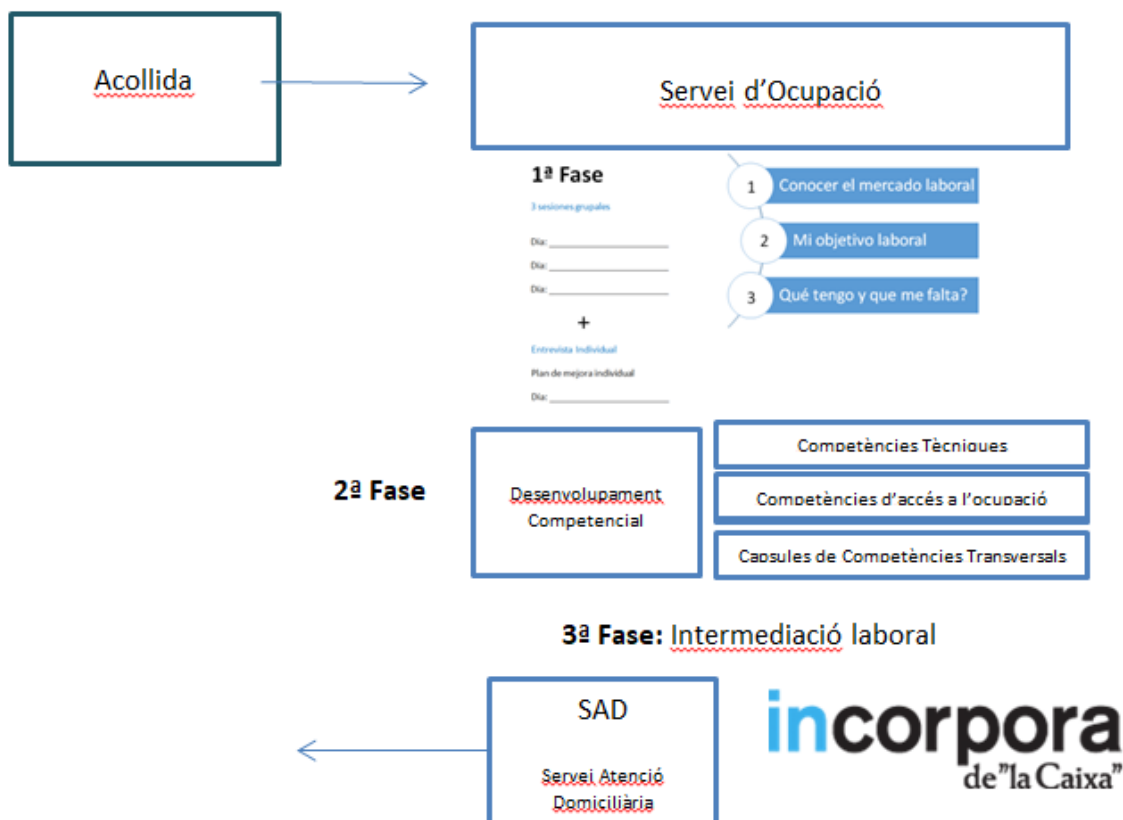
Acollida

Servei d'Ocupació

1ª Fase

3 sesiones grupales

Dia: \_\_\_\_\_\_\_\_\_\_\_\_\_\_\_\_\_\_\_\_

Dia: \_\_\_\_\_\_\_\_\_\_\_\_\_\_\_\_\_\_\_\_

Dia: \_\_\_\_\_\_\_\_\_\_\_\_\_\_\_\_\_\_\_\_

+

Entrevista Individual

Plan de mejora individual

Dia: \_\_\_\_\_\_\_\_\_\_\_\_\_\_\_\_\_\_\_\_

1 Conocer el mercado laboral

2 Mi objetivo laboral

3 Qué tengo y que me falta?

2ª Fase

Desenvolupament Competencial

Competències Tècniques

Competències d'accés a l'ocupació

Capsules de Competències Transversals

3ª Fase: Intermediació laboral

SAD

Servei Atenció Domiciliària

incorpora de "la Caixa"